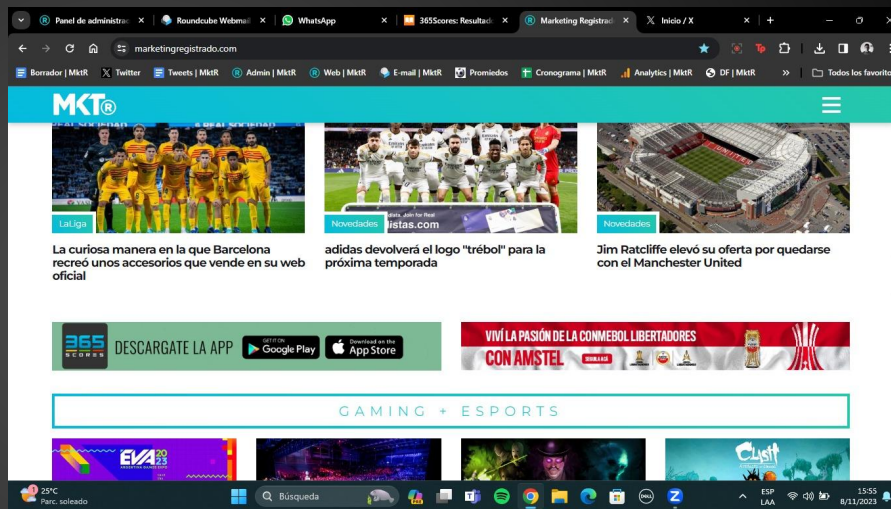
Panel de administrac | Roundcube Webmail | WhatsApp | 365Scores: Resultado | Marketing Registrado | Inicio / X

marketingregistrado.com

Borrador | MktR | Twitter | Tweets | MktR | Admin | MktR | Web | MktR | E-mail | MktR | Promiedos | Cronograma | MktR | Analytics | MktR | DF | MktR | » | Todos los favoritos

MKT®

LaLiga

La curiosa manera en la que Barcelona recreó unos accesorios que vende en su web oficial

Novedades

adidas devolverá el logo "trébol" para la próxima temporada

Novedades

Jim Ratcliffe elevó su oferta por quedarse con el Manchester United

365 SCORES DESCARGATE LA APP GET IT ON Google Play Download on the App Store

VIVÍ LA PASIÓN DE LA CONMEBOL LIBERTADORES CON AMSTEL

GAMING + ESPORTS

EVA 2023

Clash

25°C Parc. soleado

Búsqueda

ESP LAA

15:55 8/11/2023